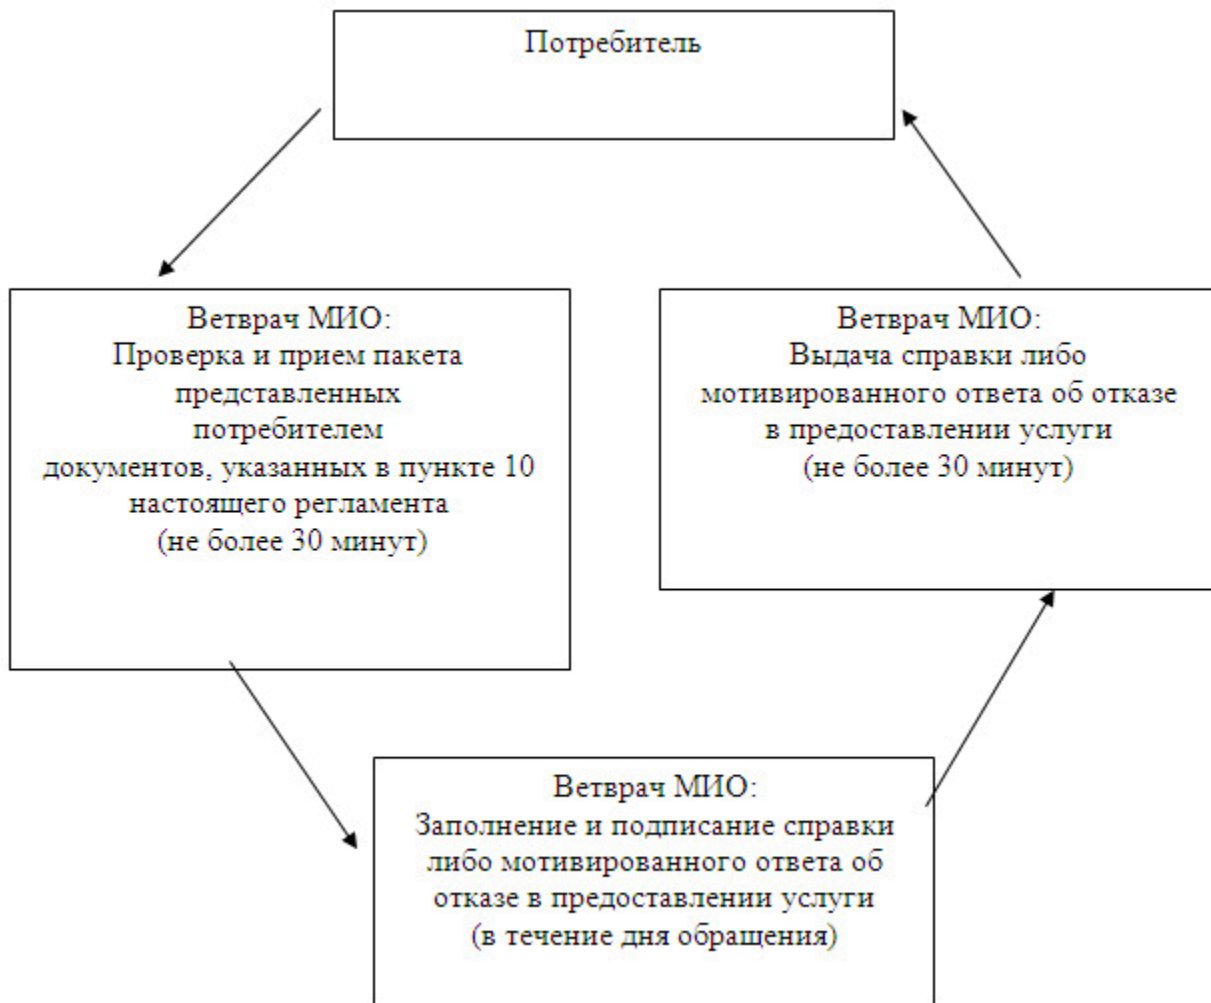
Потребитель

Ветврач МИО:
Проверка и прием пакета представленных потребителем документов, указанных в пункте 10 настоящего регламента
(не более 30 минут)

Ветврач МИО:
Выдача справки либо мотивированного ответа об отказе в предоставлении услуги
(не более 30 минут)

Ветврач МИО:
Заполнение и подписание справки либо мотивированного ответа об отказе в предоставлении услуги
(в течение дня обращения)